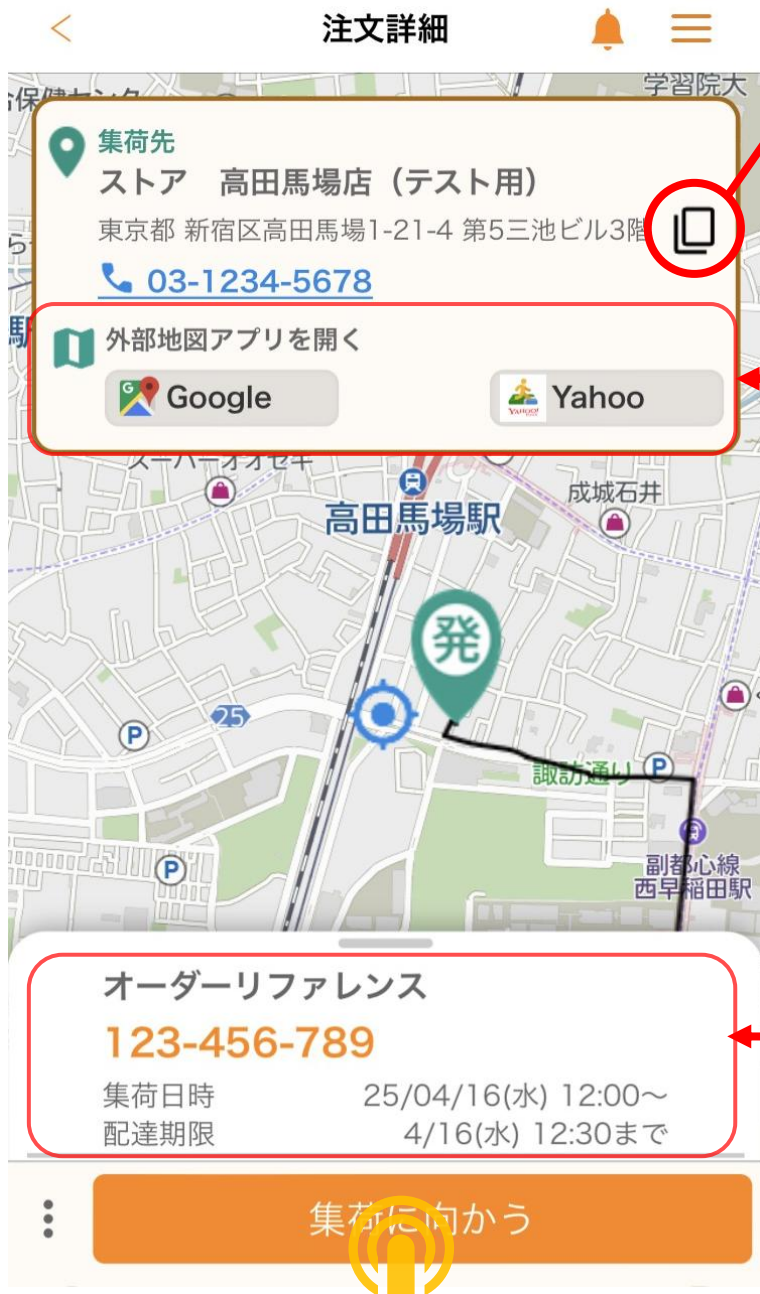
注文詳細

学習院大

集荷先
ストア　高田馬場店（テスト用）
東京都 新宿区高田馬場1-21-4 第5三池ビル3階
03-1234-5678

外部地図アプリを開く
Google
Yahoo

スーパーオオゼキ
高田馬場駅
成城石井
発
25
P
諏訪通り
P
副都心線
西早稲田駅
P

オーダーリファレンス
123-456-789
集荷日時　25/04/16(水) 12:00～
配達期限　4/16(水) 12:30まで

集荷に向かう